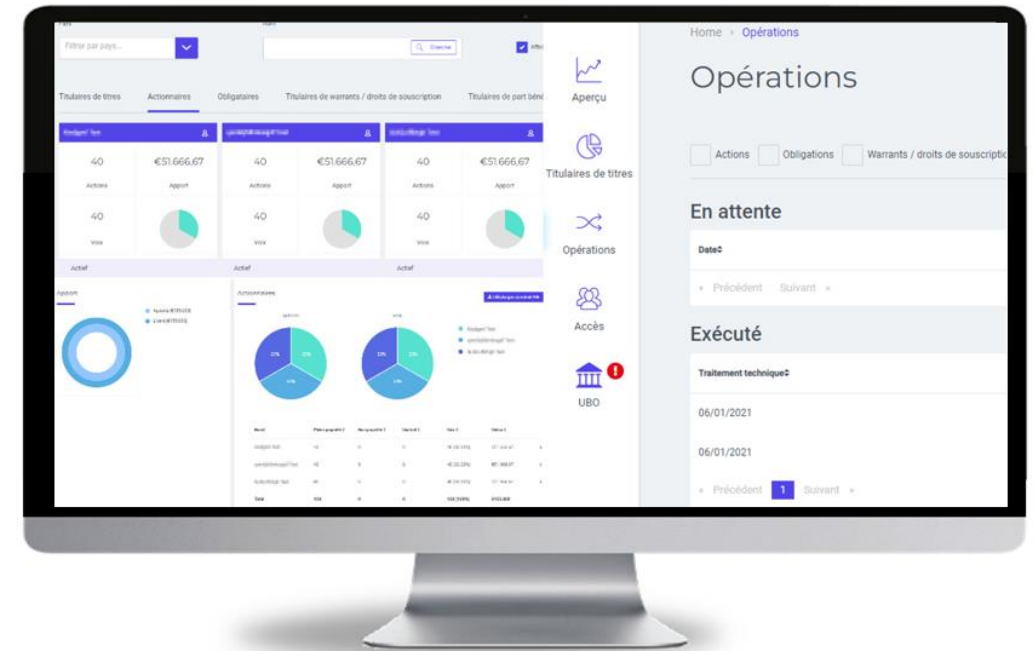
Pays
Nom
Filtrer par pays...
Chercher
Titulaires de titres
Actionnaires
Obligataires
Titulaires de warrants / droits de souscription
Titulaires de part béné
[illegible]
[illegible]
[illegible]
40
€51.666,67
40
€51.666,67
40
€51.666,67
Actions
Apport
Actions
Apport
Actions
Apport
40
40
40
Voix
Voix
Voix
Actif
Actif
Actif
Apport
Actionnaires
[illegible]

Aperçu
Titulaires de titres
Opérations
Accès
UBO

Home › Opérations
Opérations
Actions
Obligations
Warrants / droits de souscriptio
En attente
Date
« Précédent Suivant »
Exécuté
Traitement technique
06/01/2021
06/01/2021
« Précédent 1 Suivant »